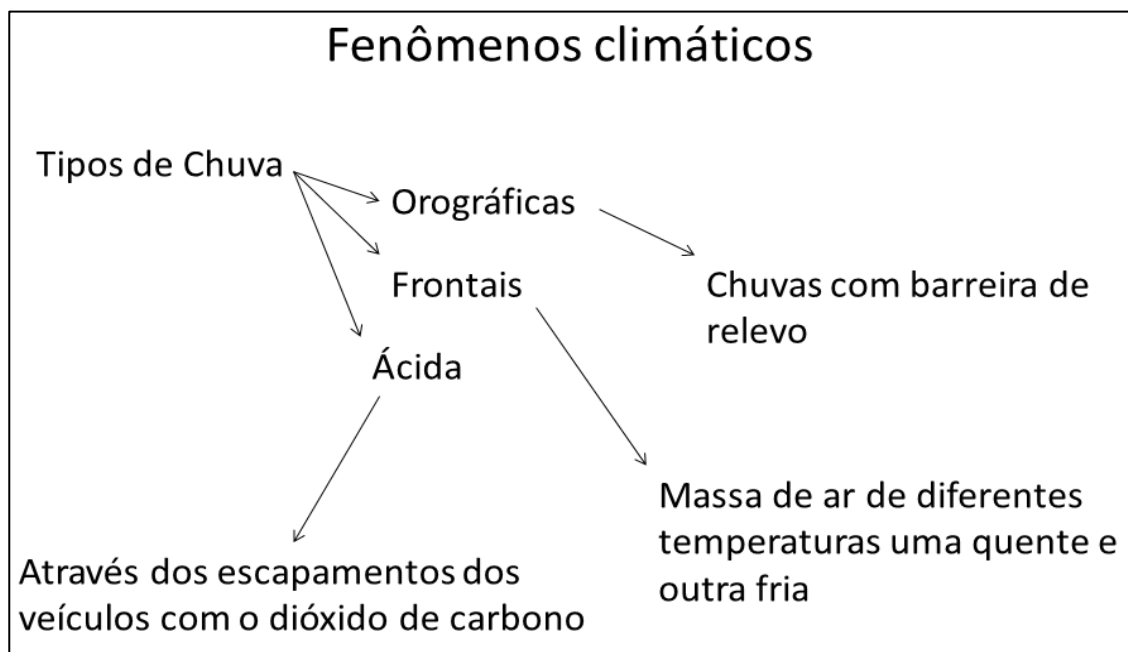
Fenômenos climáticos

Tipos de Chuva

Orográficas

Frontais

Ácida

Chuvas com barreira de relevo

Massa de ar de diferentes temperaturas uma quente e outra fria

Através dos escapamentos dos veículos com o dióxido de carbono